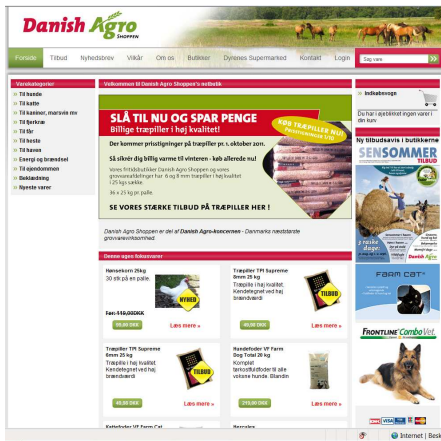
Danish Agro SHOPPEN

Forside | Tilbud | Nyhedsbrev | Vilkår | Om os | Butikker | Dyrenes Supermarked | Kontakt | Login

Søg vare

Varekategorier
Til hunde
Til katte
Til kaniner, marsvin mv
Til fjerkræ
Til får
Til heste
Til haven
Energi og brændsel
Til ejendommen
Beklædning
Nyeste varer

Velkommen til Danish Agro Shoppen's webbutik

SLÅ TIL NU OG SPAR PENGE
Billige træpiller i høj kvalitet!
TRÆPILLER NU! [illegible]
Der kommer prisstigninger på træpiller pr. 1. oktober 2011.
Så sikrer dig billig varme til vinteren - køb allerede nu!
Vores frisbutikker Danish Agro Shoppen og vores grovvareafdelinger har 6 og 8 mm træpiller i høj kvalitet. 725 kgs sække.
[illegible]
SE VORES STÆRKE TILBUD PÅ TRÆPILLER HER !

Danish Agro Shoppen er del af Danish Agro-koncernen - Danmarks næststørste grovvarevirksomhed.

Denne uges fokusvarer

Hønsekorn 25kg
30 stk på en palle.
Før 110,00DKK
99,00 DKK
Læs mere »

Træpiller TPI Supreme 8mm 25 kg
Træpiller i høj kvalitet. Kendetegnet ved høj brændværdi
TILBUD
40,00 DKK
Læs mere »

Træpiller TPI Supreme 6mm 25 kg
Træpiller i høj kvalitet. Kendetegnet ved høj brændværdi
TILBUD
40,00 DKK
Læs mere »

Hundefoder VF Farm Dog Total 20 kg
Komplet tørfoderfoder til alle voksne hunde. Blandin
219,00 DKK
Læs mere »

Kattefoder VF Farm Cat
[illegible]

Indkøbsvogn
Du har i øjeblikket ingen varer i din kurv

Ny tilbudsavis i butikkerne
SENSOMMER TILBUD

FARM CAT

FRONTLINE ComboVet

Internet | Besk